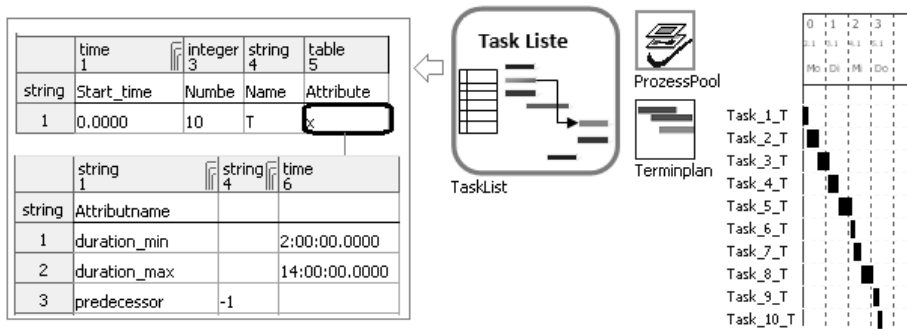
|  | time 1 | integer 3 | string 4 | table 5 |
|---|---|---|---|---|
| string | Start_time | Numbe | Name | Attribute |
| 1 | 0.0000 | 10 | T | x |

|  | string 1 | string 4 | time 6 |
|---|---|---|---|
| string | Attributname |  |  |
| 1 | duration_min |  | 2:00:00.0000 |
| 2 | duration_max |  | 14:00:00.0000 |
| 3 | predecessor | -1 |  |

Task Liste

TaskList

ProzessPool

Terminplan

0 1 2 3

Mo Di Mi Do

Task_1_T
Task_2_T
Task_3_T
Task_4_T
Task_5_T
Task_6_T
Task_7_T
Task_8_T
Task_9_T
Task_10_T